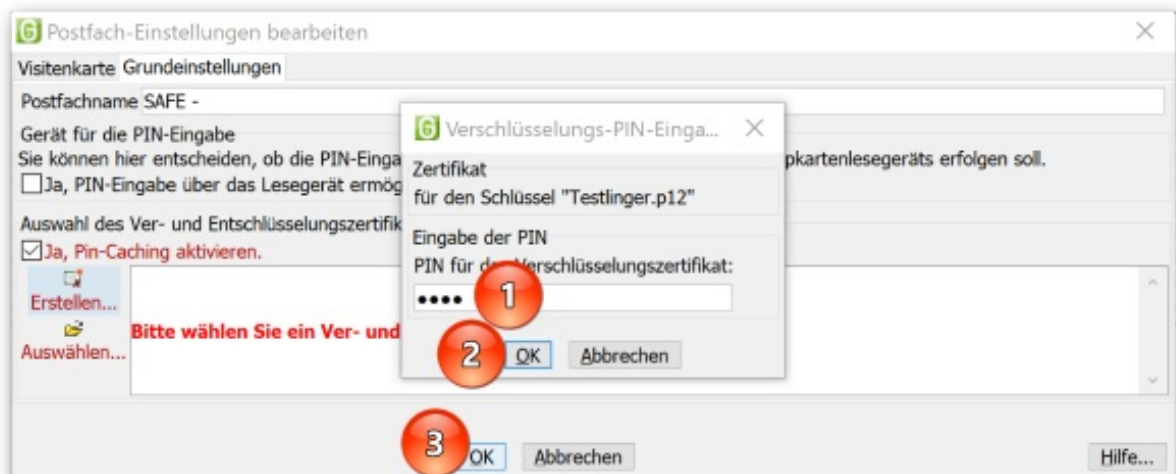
Postfach-Einstellungen bearbeiten

Visitenkarte Grundeinstellungen

Postfachname SAFE -

Gerät für die PIN-Eingabe

Sie können hier entscheiden, ob die PIN-Einga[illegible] pkartenlesegeräts erfolgen soll.

Ja, PIN-Eingabe über das Lesegerät ermög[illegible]

Auswahl des Ver- und Entschlüsselungszertifik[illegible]

Ja, Pin-Caching aktivieren.

Erstellen...

Auswählen...

Bitte wählen Sie ein Ver- und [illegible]

Verschlüsselungs-PIN-Einga...

Zertifikat

für den Schlüssel "Testlinger.p12"

Eingabe der PIN

PIN für de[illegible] Verschlüsselungszertifikat:

••••

1

2

OK

Abbrechen

3

OK

Abbrechen

Hilfe...